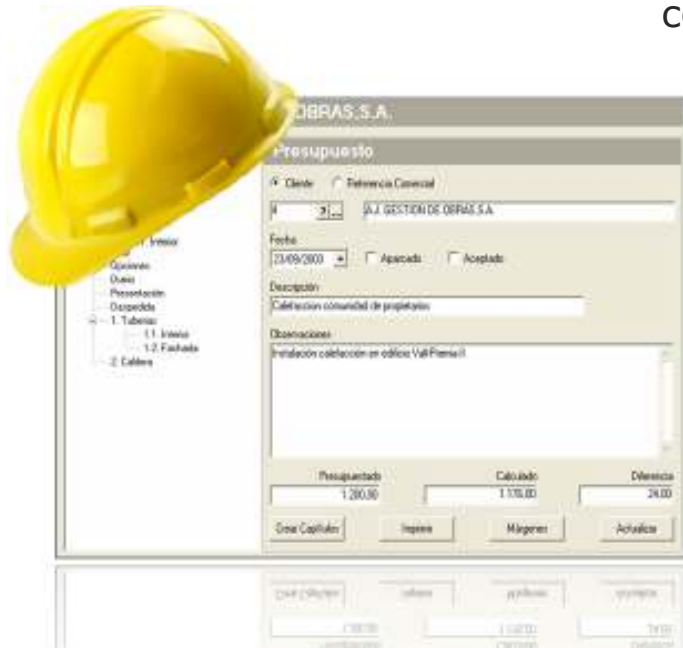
C

OBRAS.S.A.

Presupuesto

Cliente Referencia Comercial

4 A.J. GESTION DE OBRAS S.A

1.1. Interior

Fecha

23/09/2003 Aparcado Aceptado

Opciones
Dueo
Presentación
Despedida
1. Tuberias
1.1. Interior
1.2. Fachada
2. Caldera

Descripción

Calefaccion comunidad de propietarios

Observaciones

Instalación calefacción en edificio Vall Premia II

Presupuestado
1.200,00

Calculado
1.176,00

Diferencia
24,00

Crear Capítulos

Imprimir

Márgenes

Actualizar